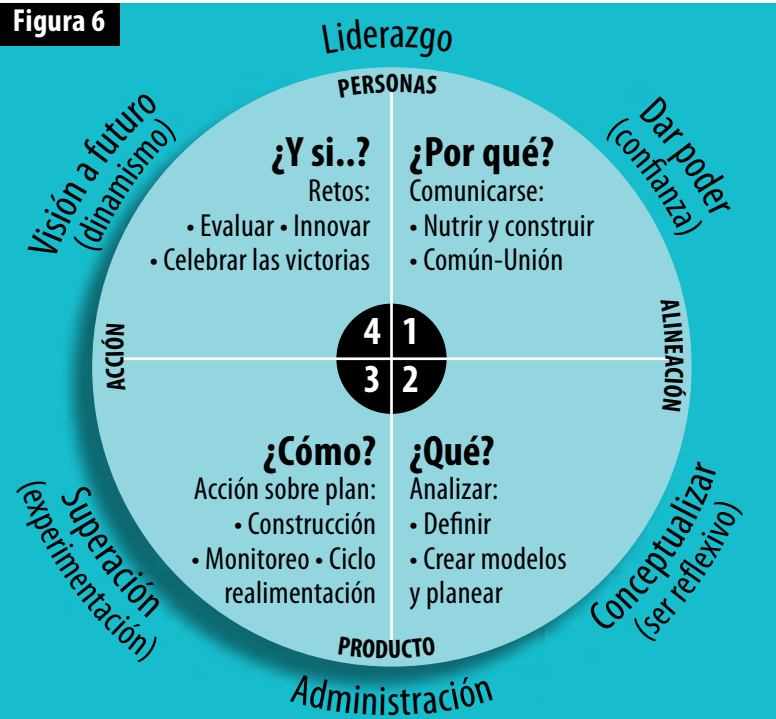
Figura 6

Liderazgo

PERSONAS

Visión a futuro (dinamismo)

Dar poder (confianza)

¿Y si..?
Retos:
• Evaluar • Innovar
• Celebrar las victorias

¿Por qué?
Comunicarse:
• Nutrir y construir
• Común-Unión

ACCIÓN

4 1
3 2

ALINEACIÓN

¿Cómo?
Acción sobre plan:
• Construcción
• Monitoreo • Ciclo realimentación

¿Qué?
Analizar:
• Definir
• Crear modelos y planear

Superación (experimentación)

Conceptualizar (ser reflexivo)

PRODUCTO

Administración